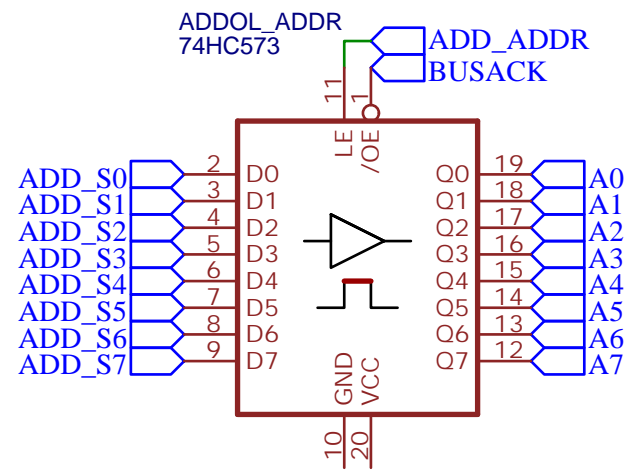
ADDOL_ADDR
74HC573

ADD_ADDR
BUSACK

11
1
LE
/OE

ADD_S0
ADD_S1
ADD_S2
ADD_S3
ADD_S4
ADD_S5
ADD_S6
ADD_S7

2 D0
3 D1
4 D2
5 D3
6 D4
7 D5
8 D6
9 D7

Q0 19
Q1 18
Q2 17
Q3 16
Q4 15
Q5 14
Q6 13
Q7 12

A0
A1
A2
A3
A4
A5
A6
A7

GND
VCC
10
20